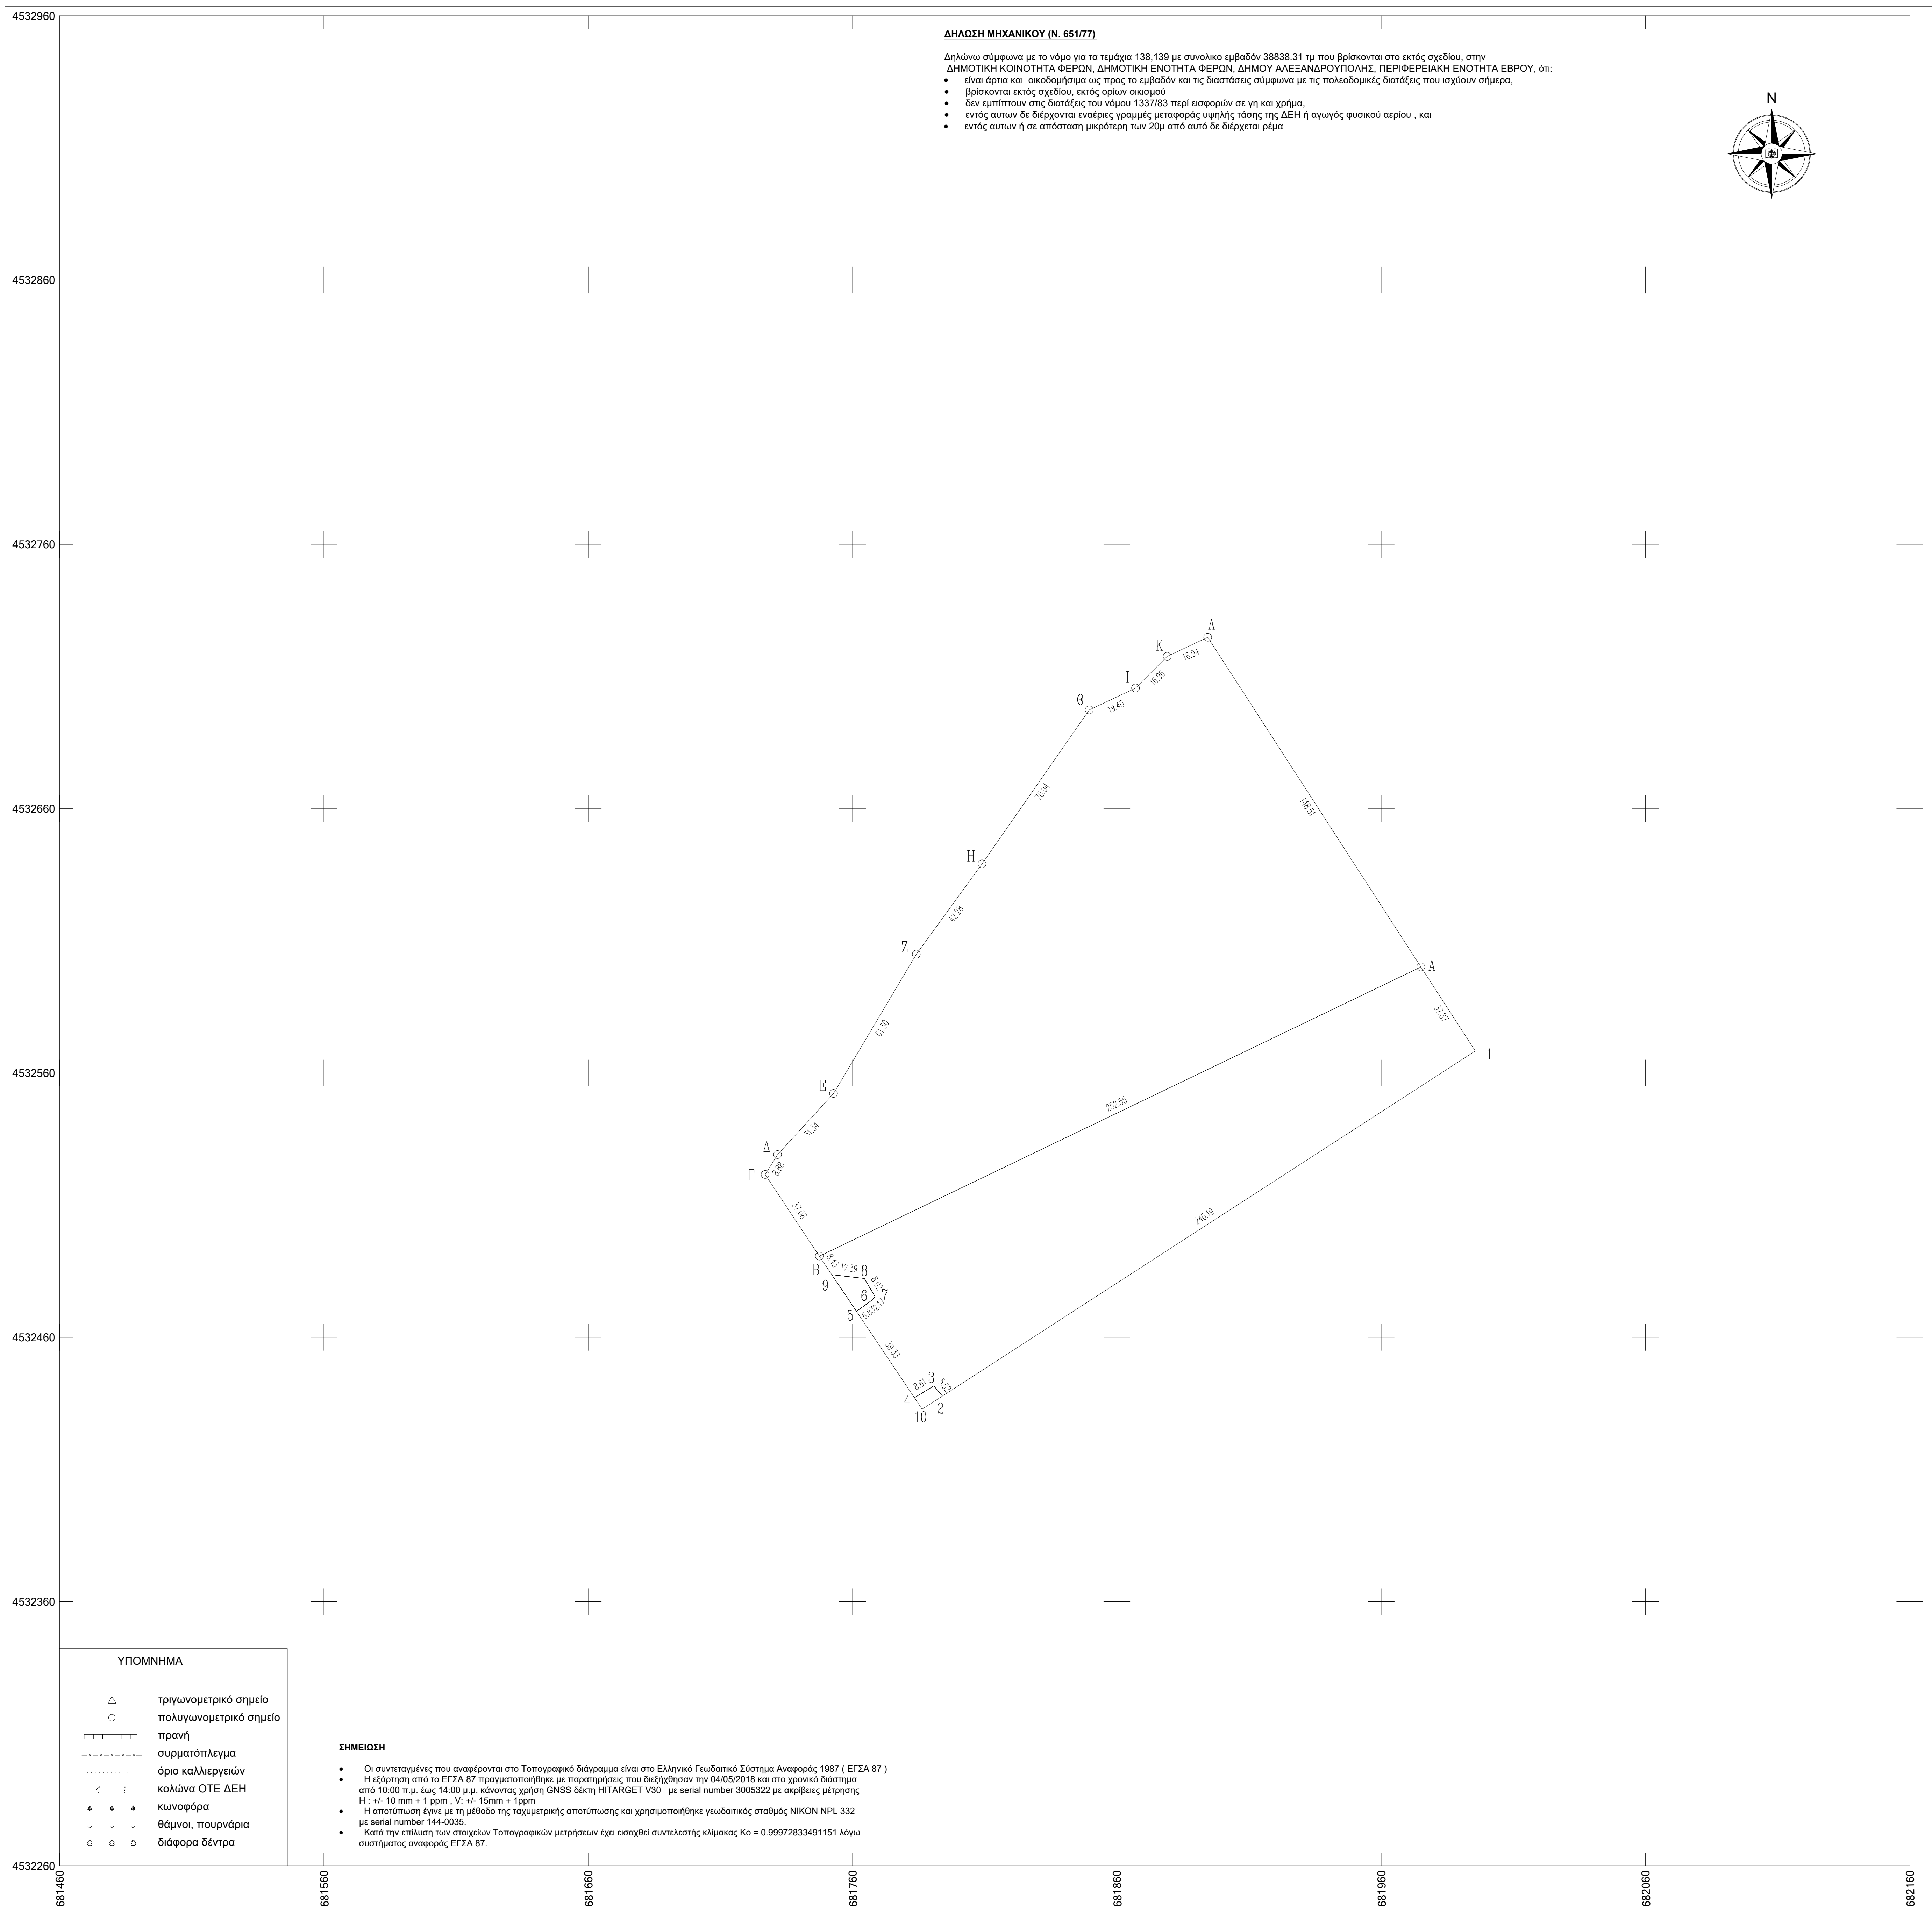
4532960

ΔΗΛΩΣΗ ΜΗΧΑΝΙΚΟΥ (Ν. 651/77)

Δηλώνω σύμφωνα με το νόμο για τα τεμάχια 138,139 με συνολικο εμβαδόν 38838.31 τμ που βρίσκονται στο εκτός σχεδίου, στην ΔΗΜΟΤΙΚΗ ΚΟΙΝΟΤΗΤΑ ΦΕΡΩΝ, ΔΗΜΟΤΙΚΗ ΕΝΟΤΗΤΑ ΦΕΡΩΝ, ΔΗΜΟΥ ΑΛΕΞΑΝΔΡΟΥΠΟΛΗΣ, ΠΕΡΙΦΕΡΕΙΑΚΗ ΕΝΟΤΗΤΑ ΕΒΡΟΥ, ότι:
• είναι άρτια και οικοδομήσιμα ως προς το εμβαδόν και τις διαστάσεις σύμφωνα με τις πολεοδομικές διατάξεις που ισχύουν σήμερα,
• βρίσκονται εκτός σχεδίου, εκτός ορίων οικισμού
• δεν εμπίπτουν στις διατάξεις του νόμου 1337/83 περί εισφορών σε γη και χρήμα,
• εντός αυτων δε διέρχονται εναέριες γραμμές μεταφοράς υψηλής τάσης της ΔΕΗ ή αγωγός φυσικού αερίου , και
• εντός αυτων ή σε απόσταση μικρότερη των 20μ από αυτό δε διέρχεται ρέμα

N

4532860
4532760
4532660
4532560
4532460
4532360
4532260

Λ
Κ
16.94
Ι
16.96
Θ
19.40
70.94
148.51
Η
42.28
Ζ
Α
61.30
37.87
1
Ε
252.55
Δ
31.34
Γ
8.88
37.08
240.19
Β
8.47
12.39
8
9
8.02
6
7
5
6.83
2.17
39.33
8.61
3
5.02
4
10
2

ΥΠΟΜΝΗΜΑ
τριγωνομετρικό σημείο
πολυγωνομετρικό σημείο
πρανή
συρματόπλεγμα
όριο καλλιεργειών
κολώνα ΟΤΕ ΔΕΗ
κωνοφόρα
θάμνοι, πουρνάρια
διάφορα δέντρα

ΣΗΜΕΙΩΣΗ

• Οι συντεταγμένες που αναφέρονται στο Τοπογραφικό διάγραμμα είναι στο Ελληνικό Γεωδαιτικό Σύστημα Αναφοράς 1987 ( ΕΓΣΑ 87 )
• Η εξάρτηση από το ΕΓΣΑ 87 πραγματοποιήθηκε με παρατηρήσεις που διεξήχθησαν την 04/05/2018 και στο χρονικό διάστημα από 10:00 π.μ. έως 14:00 μ.μ. κάνοντας χρήση GNSS δέκτη HITARGET V30 με serial number 3005322 με ακρίβειες μέτρησης H : +/- 10 mm + 1 ppm , V: +/- 15mm + 1ppm
• Η αποτύπωση έγινε με τη μέθοδο της ταχυμετρικής αποτύπωσης και χρησιμοποιήθηκε γεωδαιτικός σταθμός NIKON NPL 332 με serial number 144-0035.
• Κατά την επίλυση των στοιχείων Τοπογραφικών μετρήσεων έχει εισαχθεί συντελεστής κλίμακας Ko = 0.99972833491151 λόγω συστήματος αναφοράς ΕΓΣΑ 87.

681460
681560
681660
681760
681860
681960
682060
682160